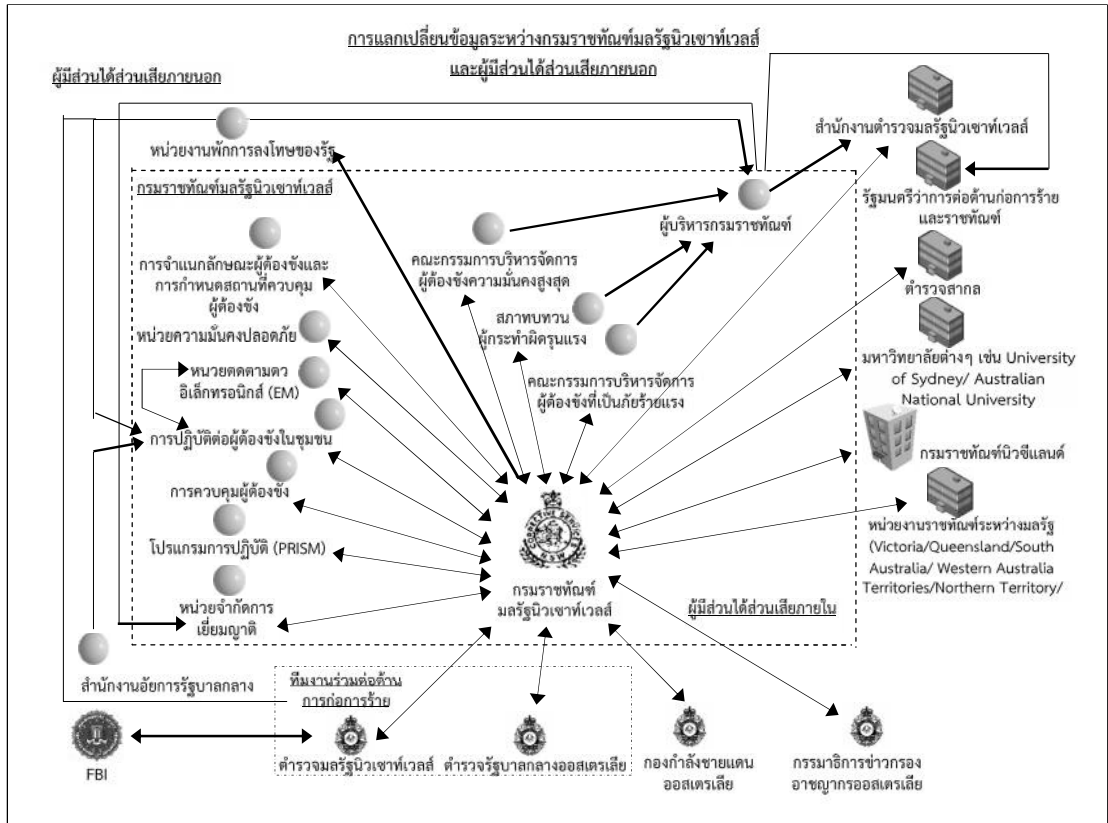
การแลกเปลี่ยนข้อมูลระหว่างกรมราชทัณฑ์มลรัฐนิวเซาท์เวลส์ และผู้มีส่วนได้ส่วนเสียภายนอก

ผู้มีส่วนได้ส่วนเสียภายนอก

หน่วยงานพักการลงโทษของรัฐ

สำนักงานตำรวจมลรัฐนิวเซาท์เวลส์

รัฐมนตรีว่าการต่อต้านก่อการร้ายและราชทัณฑ์

กรมราชทัณฑ์มลรัฐนิวเซาท์เวลส์

ผู้บริหารกรมราชทัณฑ์

คณะกรรมการบริหารจัดการผู้ต้องขังความมั่นคงสูงสุด

การจำแนกลักษณะผู้ต้องขังและการกำหนดสถานที่ควบคุมผู้ต้องขัง

ตำรวจสากล

สภาทบทวนผู้กระทำผิดรุนแรง

หน่วยความมั่นคงปลอดภัย

มหาวิทยาลัยต่างๆ เช่น University of Sydney/ Australian National University

หน่วยติดตามตัวอิเล็กทรอนิกส์ (EM)

คณะกรรมการบริหารจัดการผู้ต้องขังที่เป็นภัยร้ายแรง

การปฏิบัติต่อผู้ต้องขังในชุมชน

กรมราชทัณฑ์นิวซีแลนด์

การควบคุมผู้ต้องขัง

หน่วยงานราชทัณฑ์ระหว่างมลรัฐ (Victoria/Queensland/South Australia/ Western Australia Territories/Northern Territory/

โปรแกรมการปฏิบัติ (PRISM)

กรมราชทัณฑ์มลรัฐนิวเซาท์เวลส์

หน่วยจำกัดการเยี่ยมญาติ

ผู้มีส่วนได้ส่วนเสียภายใน

สำนักงานอัยการรัฐบาลกลาง

ทีมงานร่วมต่อต้านการก่อการร้าย

FBI

ตำรวจมลรัฐนิวเซาท์เวลส์

ตำรวจรัฐบาลกลางออสเตรเลีย

กองกำลังชายแดนออสเตรเลีย

กรรมาธิการข่าวกรองอาชญากรออสเตรเลีย